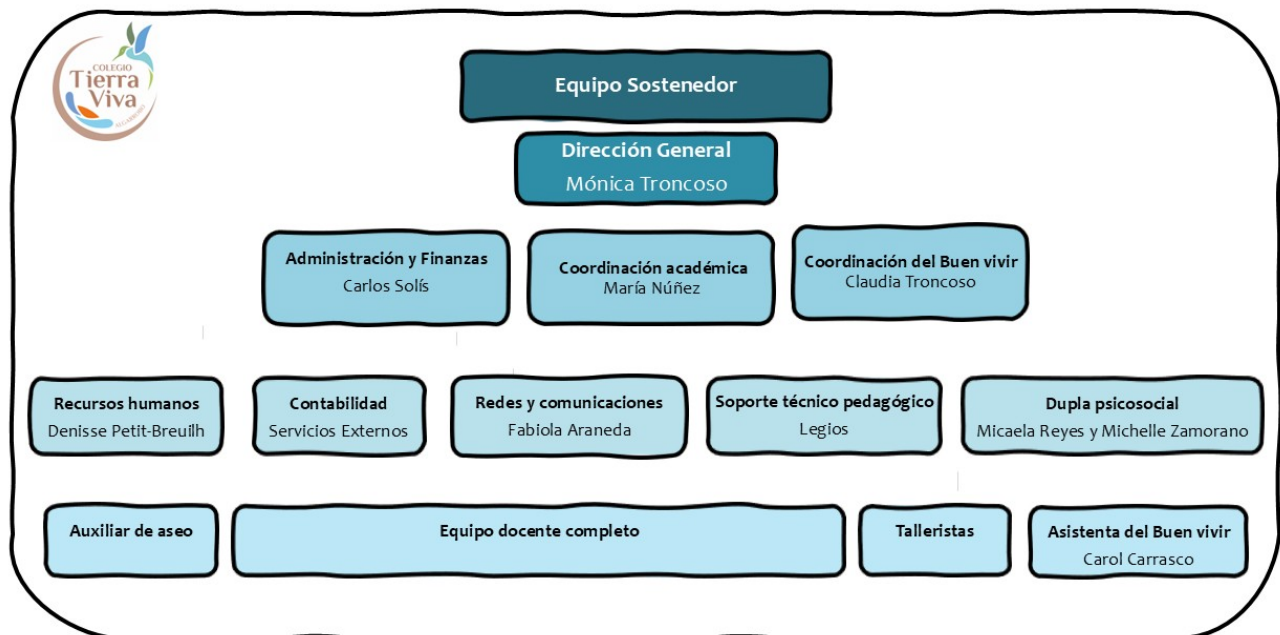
COLEGIO
Tierra
Viva

Equipo Sostenedor

Dirección General
Mónica Troncoso

Administración y Finanzas
Carlos Solís

Coordinación académica
María Núñez

Coordinación del Buen vivir
Claudia Troncoso

Recursos humanos
Denisse Petit-Breuilh

Contabilidad
Servicios Externos

Redes y comunicaciones
Fabiola Araneda

Soporte técnico pedagógico
Legios

Dupla psicosocial
Micaela Reyes y Michelle Zamorano

Auxiliar de aseo

Equipo docente completo

Talleristas

Asistenta del Buen vivir
Carol Carrasco